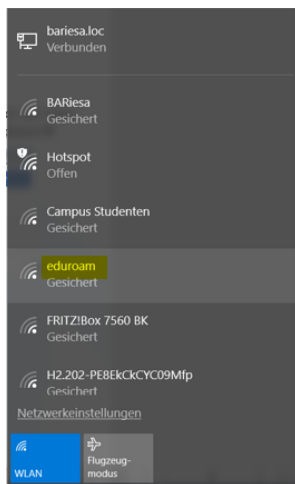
bariesa.loc
Verbunden

BARiesa
Gesichert

Hotspot
Offen

Campus Studenten
Gesichert

eduroam
Gesichert

FRITZ!Box 7560 BK
Gesichert

H2.202-PE8EkCkCYC09Mfp
Gesichert

Netzwerkeinstellungen

WLAN

Flugzeugmodus